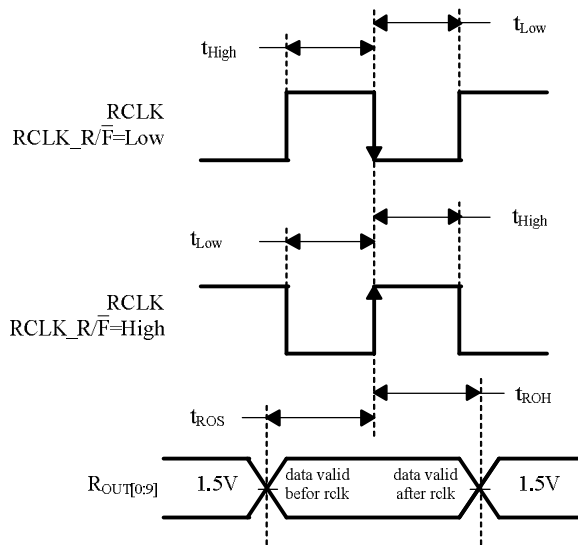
$t_{High}$

$t_{Low}$

RCLK
RCLK_R/$\overline{F}$=Low

$t_{Low}$

$t_{High}$

RCLK
RCLK_R/$\overline{F}$=High

$t_{ROS}$

$t_{ROH}$

$R_{OUT[0:9]}$

1.5V

data valid befor rclk

data valid after rclk

1.5V